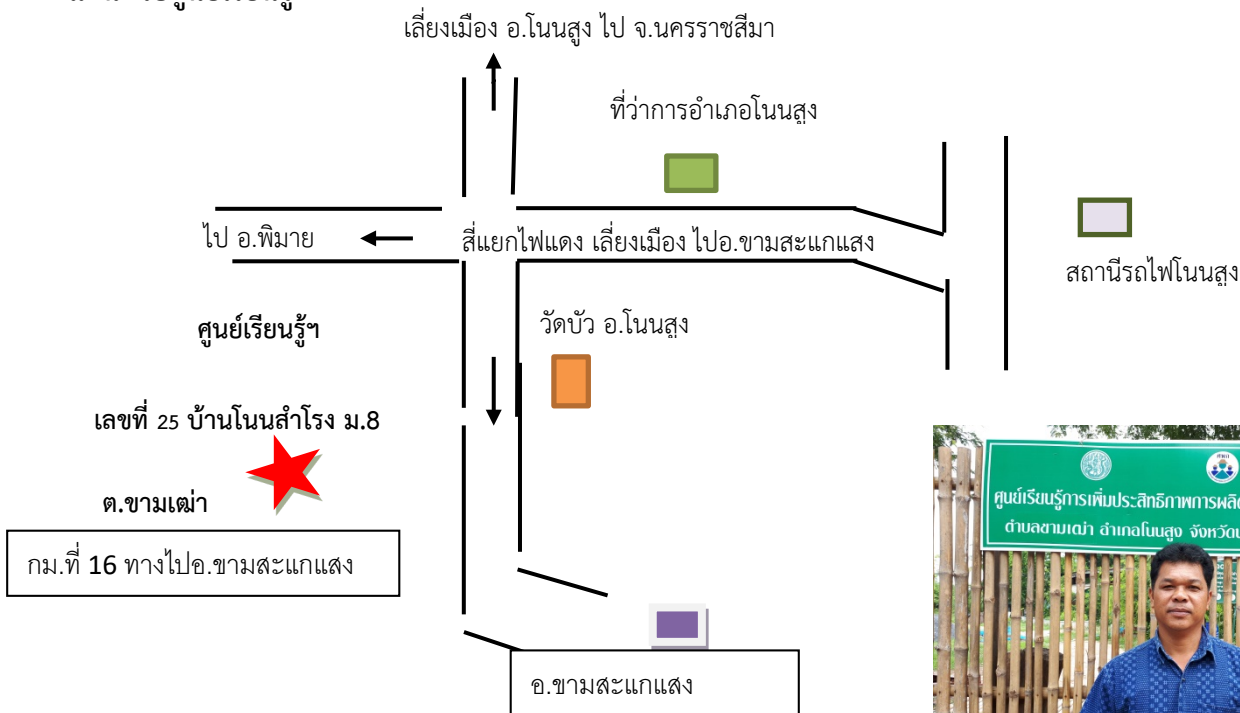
เลี่ยงเมือง อ.โนนสูง ไป จ.นครราชสีมา

ที่ว่าการอำเภอโนนสูง

ไป อ.พิมาย

สี่แยกไฟแดง เลี่ยงเมือง ไปอ.ขามสะแกแสง

สถานีรถไฟโนนสูง

ศูนย์เรียนรู้ฯ

วัดบัว อ.โนนสูง

เลขที่ 25 บ้านโนนสำโรง ม.8

ต.ขามเฒ่า

กม.ที่ 16 ทางไปอ.ขามสะแกแสง

อ.ขามสะแกแสง

ศูนย์เรียนรู้การเพิ่มประสิทธิภาพการผลิ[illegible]

ตำบลขามเฒ่า อำเภอโนนสูง จังหวัด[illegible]